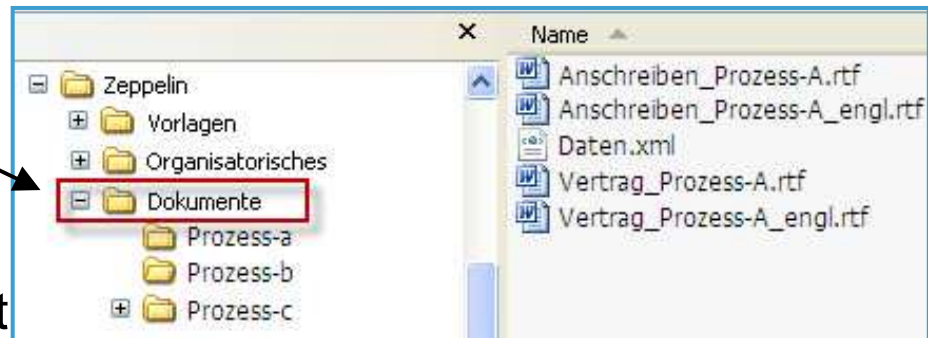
×

Zeppelin
Vorlagen
Organisatorisches
Dokumente
Prozess-a
Prozess-b
Prozess-c

t

Name

Anschreiben_Prozess-A.rtf
Anschreiben_Prozess-A_engl.rtf
Daten.xml
Vertrag_Prozess-A.rtf
Vertrag_Prozess-A_engl.rtf